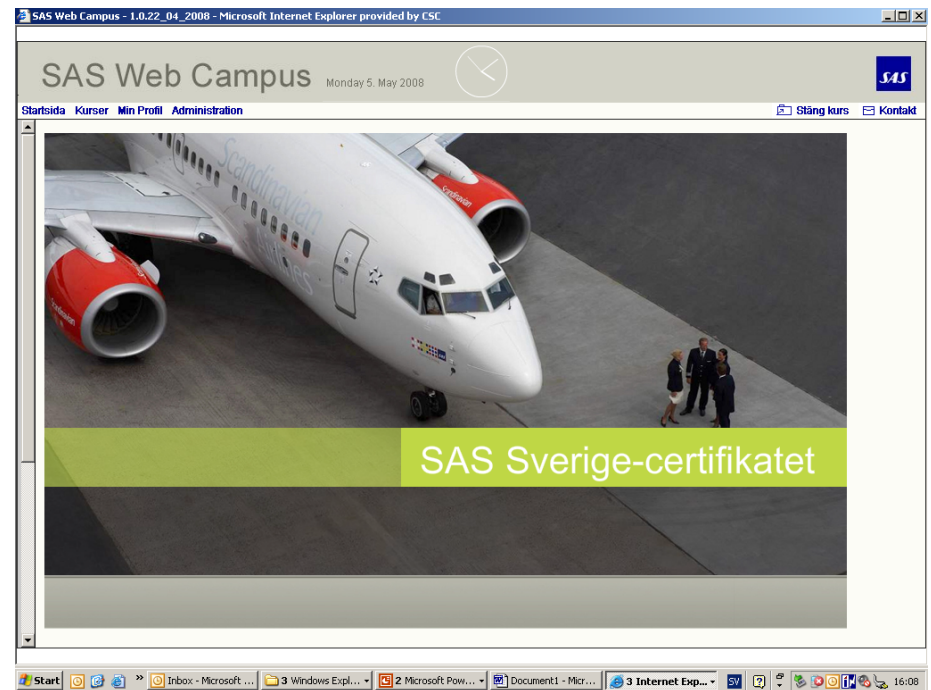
SAS Web Campus - 1.0.22_04_2008 - Microsoft Internet Explorer provided by CSC

SAS Web Campus Monday 5. May 2008

SAS

Startsida Kurser Min Profil Administration

Stäng kurs Kontakt

Scandinavian Airlines

Scandinavian

SAS Sverige-certifikatet

Start Inbox - Microsoft ... 3 Windows Expl... 2 Microsoft Pow... Document1 - Micr... 3 Internet Exp... SV 16:08